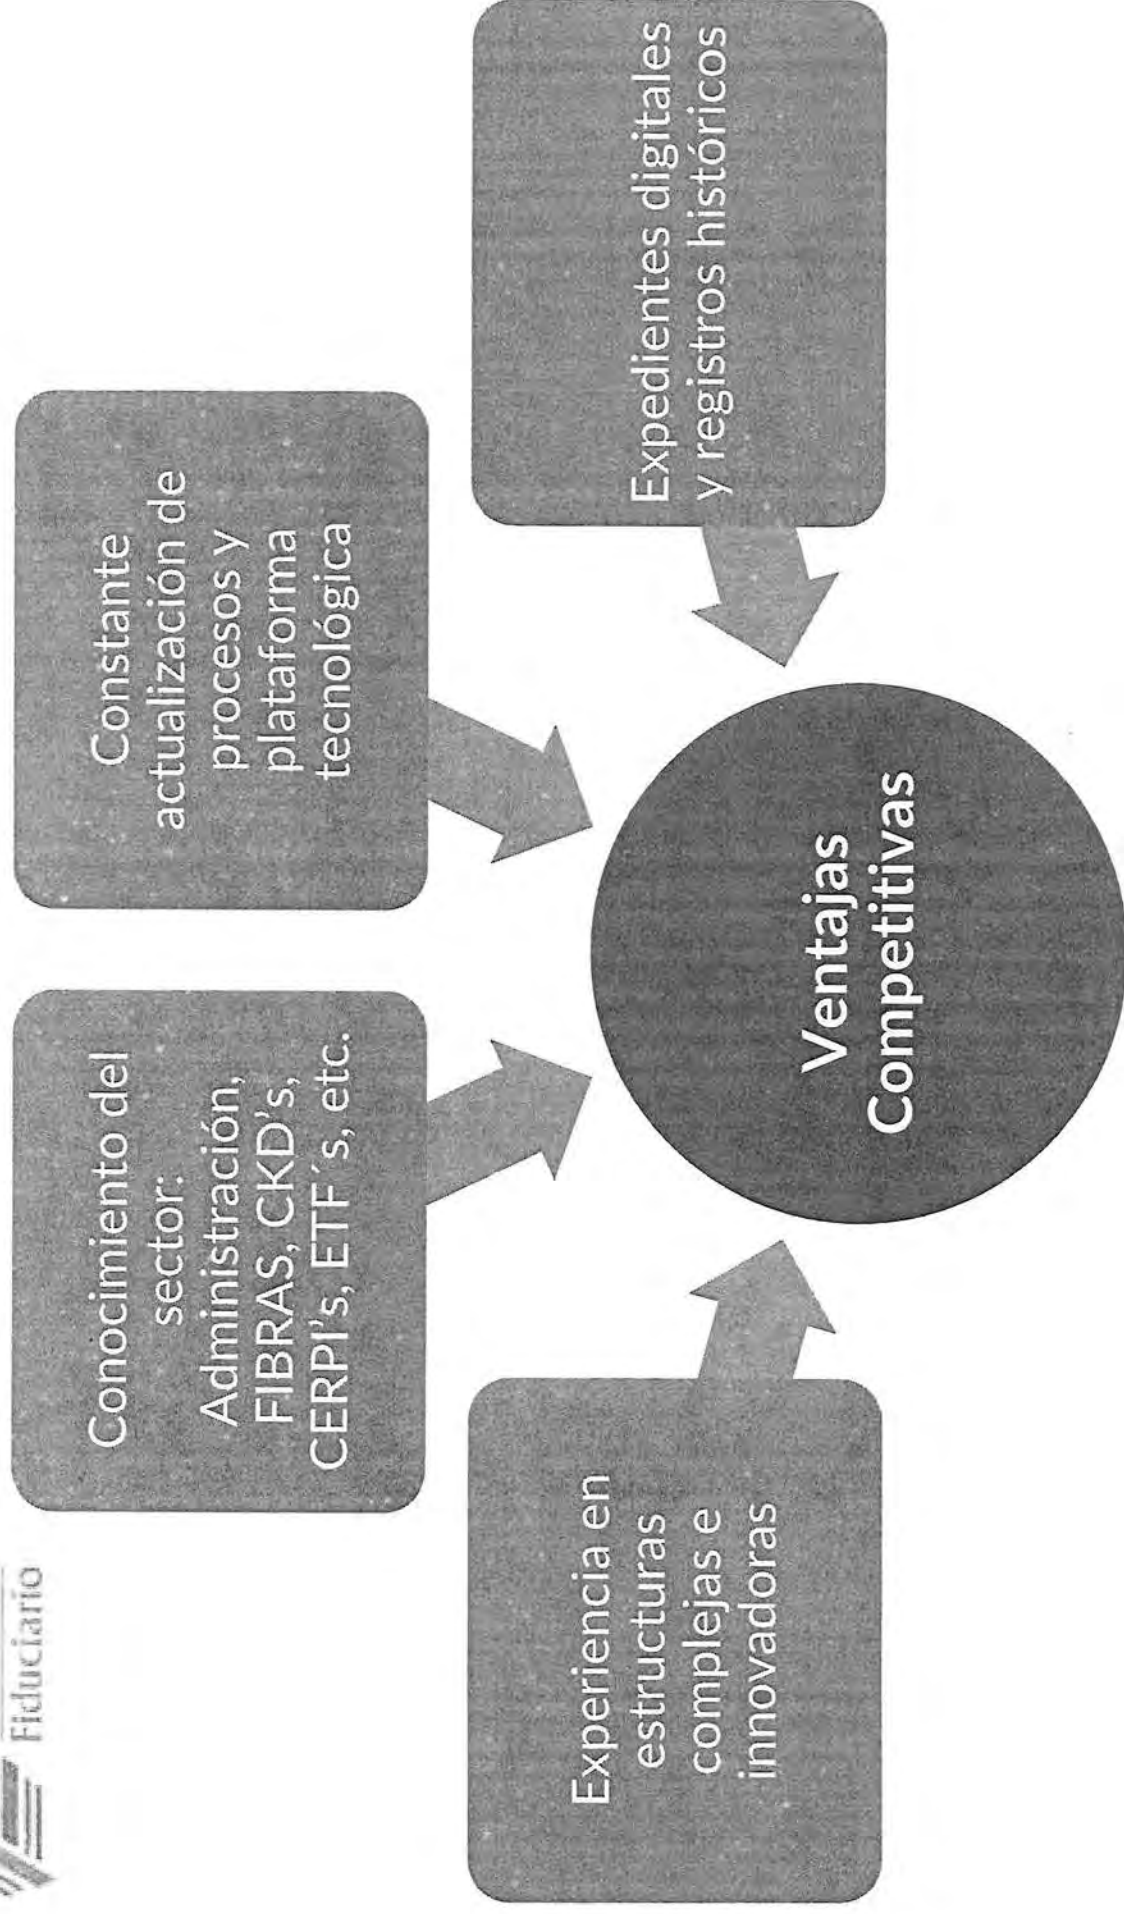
Fiduciario

Conocimiento del sector: Administración, FIBRAS, CKD's, CERPI's, ETF´s, etc.

Constante actualización de procesos y plataforma tecnológica

Expedientes digitales y registros históricos

Experiencia en estructuras complejas e innovadoras

Ventajas Competitivas